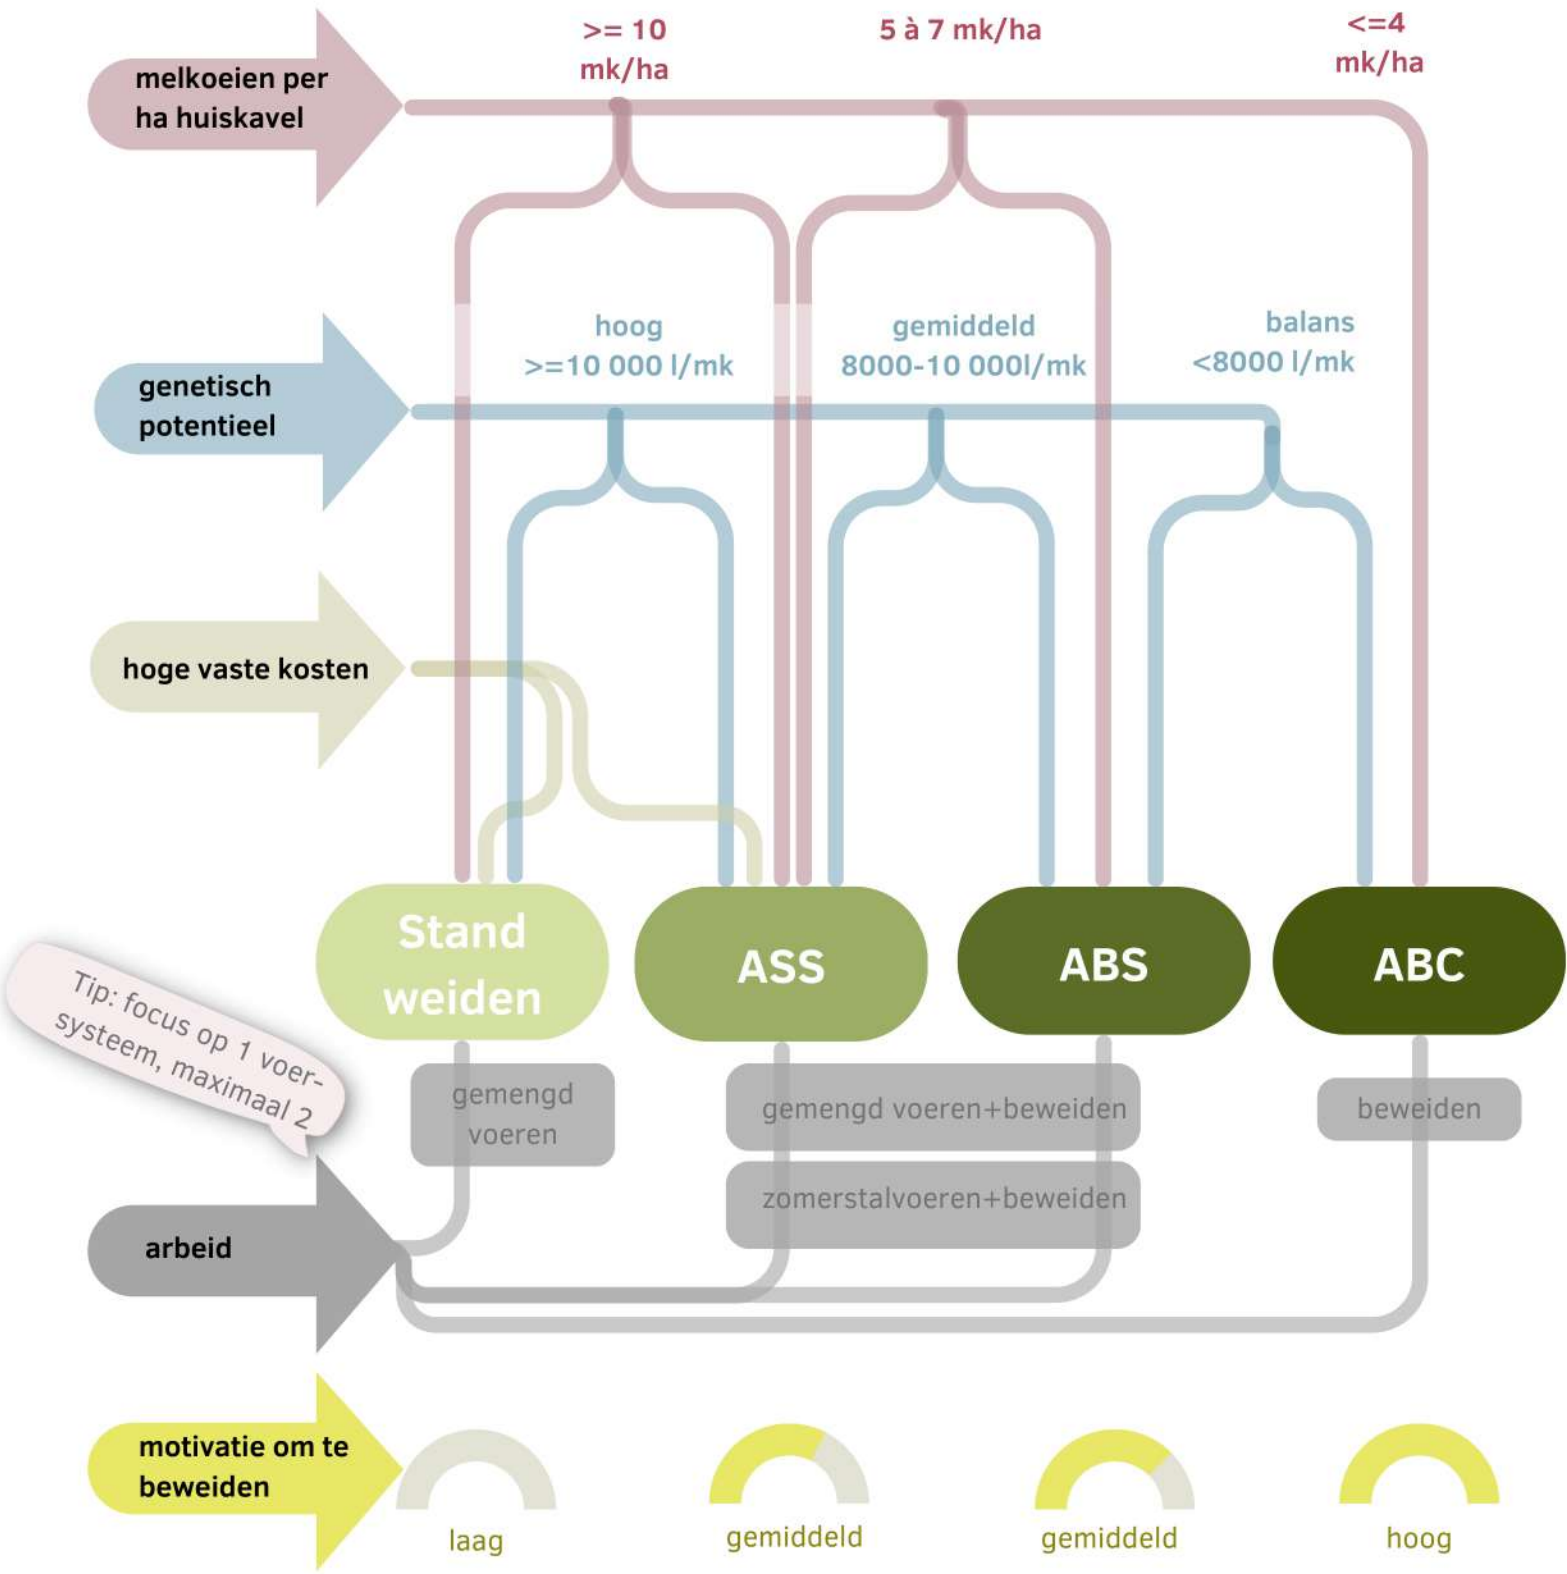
melkoeien per ha huiskavel

>= 10 mk/ha

5 à 7 mk/ha

<=4 mk/ha

genetisch potentieel

hoog >=10 000 l/mk

gemiddeld 8000-10 000l/mk

balans <8000 l/mk

hoge vaste kosten

Stand weiden

ASS

ABS

ABC

Tip: focus op 1 voersysteem, maximaal 2

gemengd voeren

gemengd voeren+beweiden

zomerstalvoeren+beweiden

beweiden

arbeid

motivatie om te beweiden

laag

gemiddeld

gemiddeld

hoog